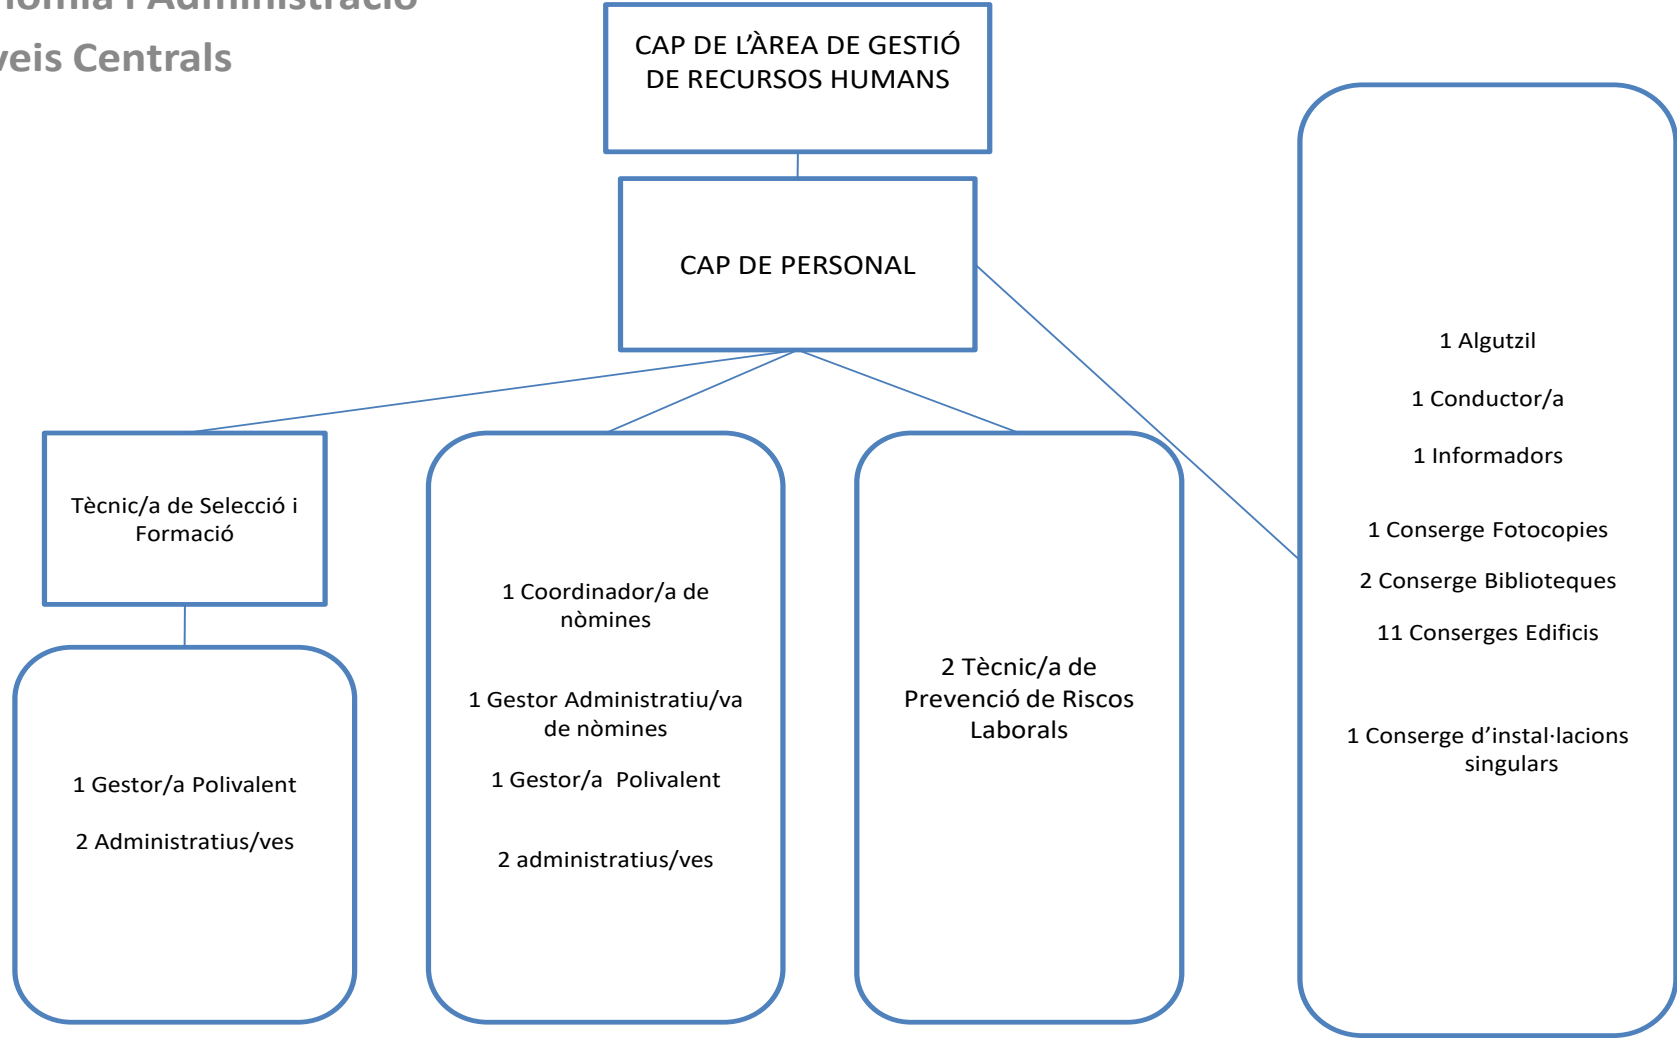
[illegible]omia i Administració
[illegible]veis Centrals

CAP DE L'ÀREA DE GESTIÓ DE RECURSOS HUMANS

CAP DE PERSONAL

Tècnic/a de Selecció i Formació

1 Gestor/a Polivalent

2 Administratius/ves

1 Coordinador/a de nòmines

1 Gestor Administratiu/va de nòmines

1 Gestor/a Polivalent

2 administratius/ves

2 Tècnic/a de Prevenció de Riscos Laborals

1 Algutzil

1 Conductor/a

1 Informadors

1 Conserge Fotocopies

2 Conserge Biblioteques

11 Conserges Edificis

1 Conserge d'instal·lacions singulars